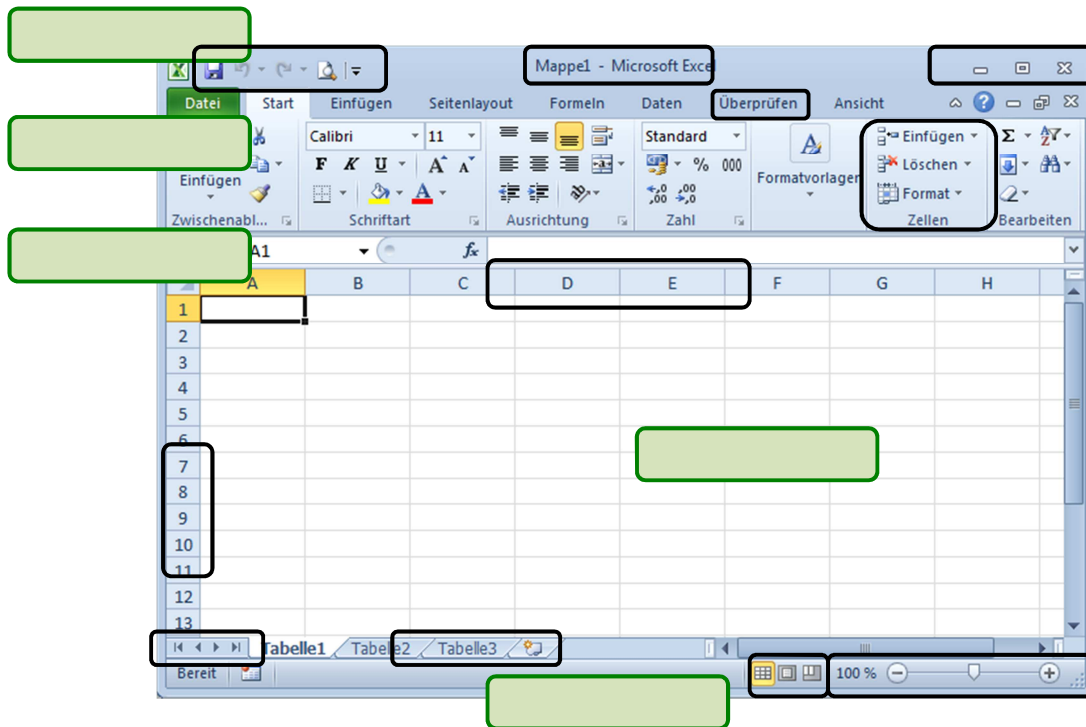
Mappe1 - Microsoft Excel

Datei | Start | Einfügen | Seitenlayout | Formeln | Daten | Überprüfen | Ansicht

Einfügen
Zwischenabl...
Calibri | 11
F K U
A A
Schriftart
Ausrichtung
Standard
% 000
Zahl
Formatvorlagen
Einfügen
Löschen
Format
Zellen
Σ
Bearbeiten

A1 | $f_x$

| | A | B | C | D | E | F | G | H |
|---|---|---|---|---|---|---|---|---|
| 1 | | | | | | | | |
| 2 | | | | | | | | |
| 3 | | | | | | | | |
| 4 | | | | | | | | |
| 5 | | | | | | | | |
| 6 | | | | | | | | |
| 7 | | | | | | | | |
| 8 | | | | | | | | |
| 9 | | | | | | | | |
| 10 | | | | | | | | |
| 11 | | | | | | | | |
| 12 | | | | | | | | |
| 13 | | | | | | | | |

Tabelle1 | Tabelle2 | Tabelle3

Bereit
100 %